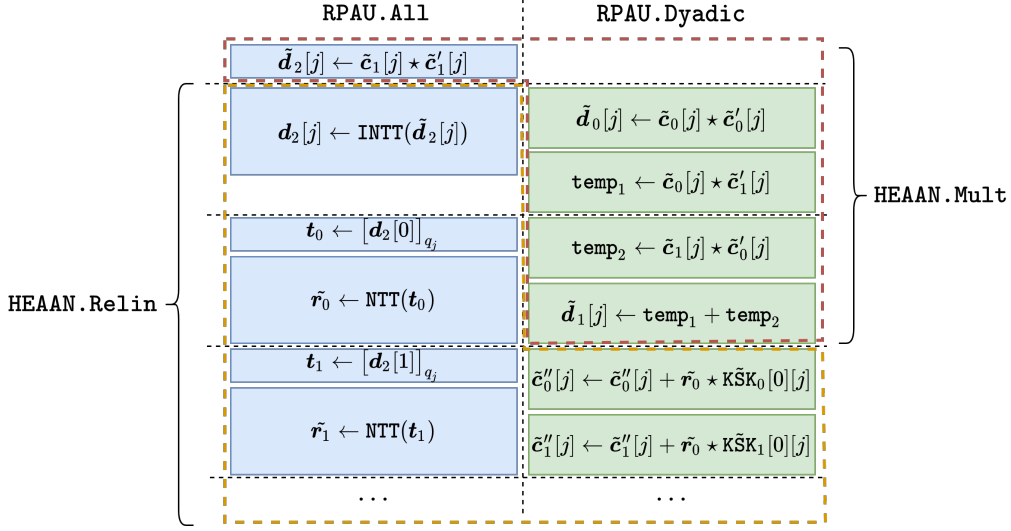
RPAU.All

RPAU.Dyadic

$\tilde{\boldsymbol{d}}_2[j] \leftarrow \tilde{\boldsymbol{c}}_1[j] \star \tilde{\boldsymbol{c}}'_1[j]$

$\boldsymbol{d}_2[j] \leftarrow \texttt{INTT}(\tilde{\boldsymbol{d}}_2[j])$

$\tilde{\boldsymbol{d}}_0[j] \leftarrow \tilde{\boldsymbol{c}}_0[j] \star \tilde{\boldsymbol{c}}'_0[j]$

$\texttt{temp}_1 \leftarrow \tilde{\boldsymbol{c}}_0[j] \star \tilde{\boldsymbol{c}}'_1[j]$

HEAAN.Mult

$\boldsymbol{t}_0 \leftarrow \lfloor \boldsymbol{d}_2[0] \rceil_{q_j}$

$\texttt{temp}_2 \leftarrow \tilde{\boldsymbol{c}}_1[j] \star \tilde{\boldsymbol{c}}'_0[j]$

HEAAN.Relin

$\tilde{\boldsymbol{r}}_0 \leftarrow \texttt{NTT}(\boldsymbol{t}_0)$

$\tilde{\boldsymbol{d}}_1[j] \leftarrow \texttt{temp}_1 + \texttt{temp}_2$

$\boldsymbol{t}_1 \leftarrow \lfloor \boldsymbol{d}_2[1] \rceil_{q_j}$

$\tilde{\boldsymbol{c}}''_0[j] \leftarrow \tilde{\boldsymbol{c}}''_0[j] + \tilde{\boldsymbol{r}}_0 \star \texttt{K\tilde{S}K}_0[0][j]$

$\tilde{\boldsymbol{r}}_1 \leftarrow \texttt{NTT}(\boldsymbol{t}_1)$

$\tilde{\boldsymbol{c}}''_1[j] \leftarrow \tilde{\boldsymbol{c}}''_1[j] + \tilde{\boldsymbol{r}}_0 \star \texttt{K\tilde{S}K}_1[0][j]$

...

...